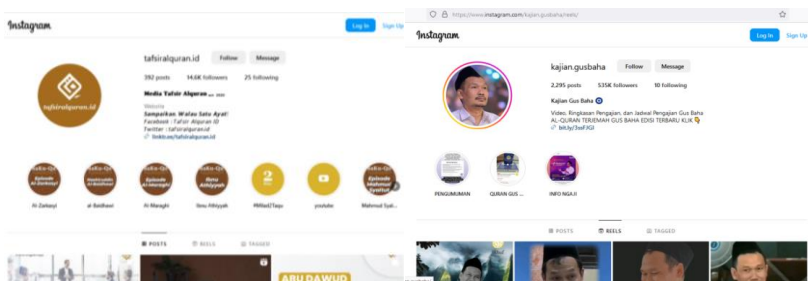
Instagram

Log In Sign Up

tafsiralquran.id Follow Message

392 posts 14.6K followers 25 following

Media Tafsir Alquran

Website
Sampaikan Walau Satu Ayat!
Facebook : Tafsir Alquran ID
Twitter : tafsiralquran.id
linktr.ee/tafsiralquran.id

tafsiralquran.id

Al-Zarkasyi Al-Baidhawi Al-Maraghi Ibnu Athiyyah #Mau12Tapu youtube Mahmud Syal...

POSTS REELS TAGGED

ABU DAWUD

https://www.instagram.com/kajian.gusbaha/reels/

Instagram

Log In Sign Up

kajian.gusbaha Follow Message

2,295 posts 535K followers 10 following

Kajian Gus Baha

Video, Ringkasan Pengajian, dan Jadwal Pengajian Gus Baha
AL-QURAN TERJEMAH GUS BAHA EDISI TERBARU KLIK
bit.ly/3xeFJGI

PENGUMUMAN QURAN GUS ... INFO NGAJI

POSTS REELS TAGGED